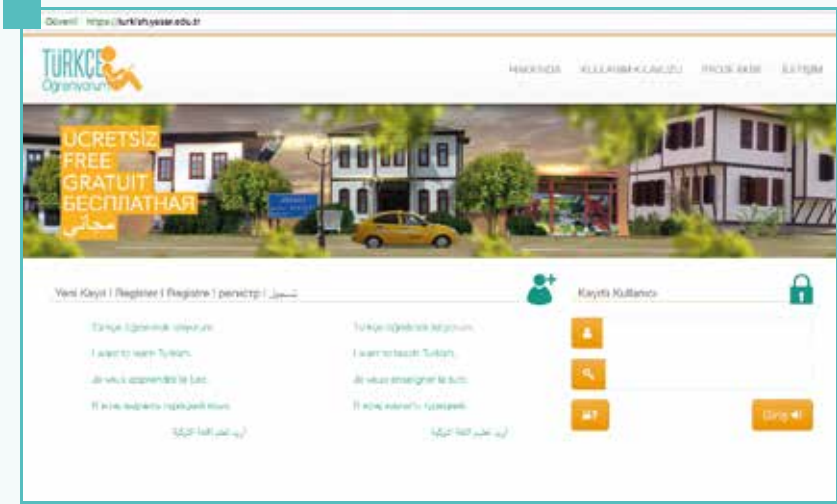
Güvenli | https://turkish.yasar.edu.tr

TÜRKÇE Öğreniyorum

HAKKINDA KULLANIM KILAVUZU PROJE EKİBİ İLETİŞİM

ÜCRETSİZ
FREE
GRATUIT
БЕСПЛАТНАЯ
مجاني

Yeni Kayıt | Register | Registre | регистр | تسجيل

Kayıtlı Kullanıcı

Türkçe öğrenmek istiyorum.
I want to learn Turkish.
Je veux apprendre le turc.
Я хочу выучить турецкий язык.
أريد تعلم اللغة التركية

Türkçe öğretmek istiyorum.
I want to teach Turkish.
Je veux enseigner le turc.
Я хочу научить турецкий.
أريد تعليم اللغة التركية

Giriş